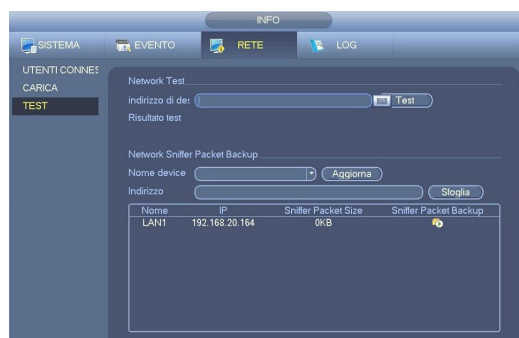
INFO

SISTEMA EVENTO RETE LOG

UTENTI CONNES
CARICA
TEST

Network Test
indirizzo di de:
Test
Risultato test

Network Sniffer Packet Backup
Nome device
Aggiorna
Indirizzo
Sfoglia

| Nome | IP | Sniffer Packet Size | Sniffer Packet Backup |
|---|---|---|---|
| LAN1 | 192.168.20.164 | 0KB | |